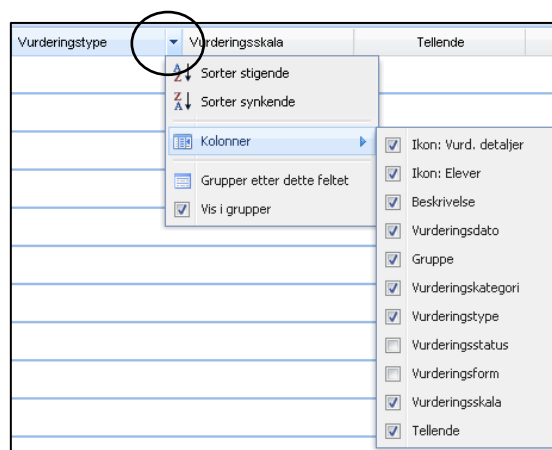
Vurderingstype | Vurderingsskala | Tellende

Sorter stigende
Sorter synkende
Kolonner
Grupper etter dette feltet
Vis i grupper

Ikon: Vurd. detaljer
Ikon: Elever
Beskrivelse
Vurderingsdato
Gruppe
Vurderingskategori
Vurderingstype
Vurderingsstatus
Vurderingsform
Vurderingsskala
Tellende